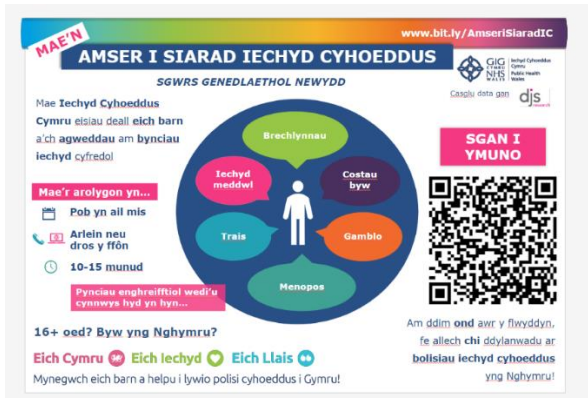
www.bit.ly/AmseriSiaradIC

MAE'N

AMSER I SIARAD IECHYD CYHOEDDUS

SGWRS GENEDLAETHOL NEWYDD

GIG CYMRU NHS WALES Iechyd Cyhoeddus Cymru Public Health Wales

Casglu data gan djs

Mae Iechyd Cyhoeddus Cymru eisiau deall eich barn a'ch agweddau am bynciau iechyd cyfredol

Mae'r arolygon yn...

Pob yn ail mis

Arlein neu dros y ffôn

10-15 munud

Pynciau enghreifftiol wedi'u cynnwys hyd yn hyn...

Brechlynnau

Iechyd meddwl

Costau byw

Trais

Gamblo

Menopos

SGAN I YMUNO

16+ oed? Byw yng Nghymru?

Eich Cymru Eich Iechyd Eich Llais

Am ddim ond awr y flwyddyn, fe allech chi ddylanwadu ar bolisiau iechyd cyhoeddus yng Nghymru!

Mynegwch eich barn a helpu i lywio polisi cyhoeddus i Gymru!